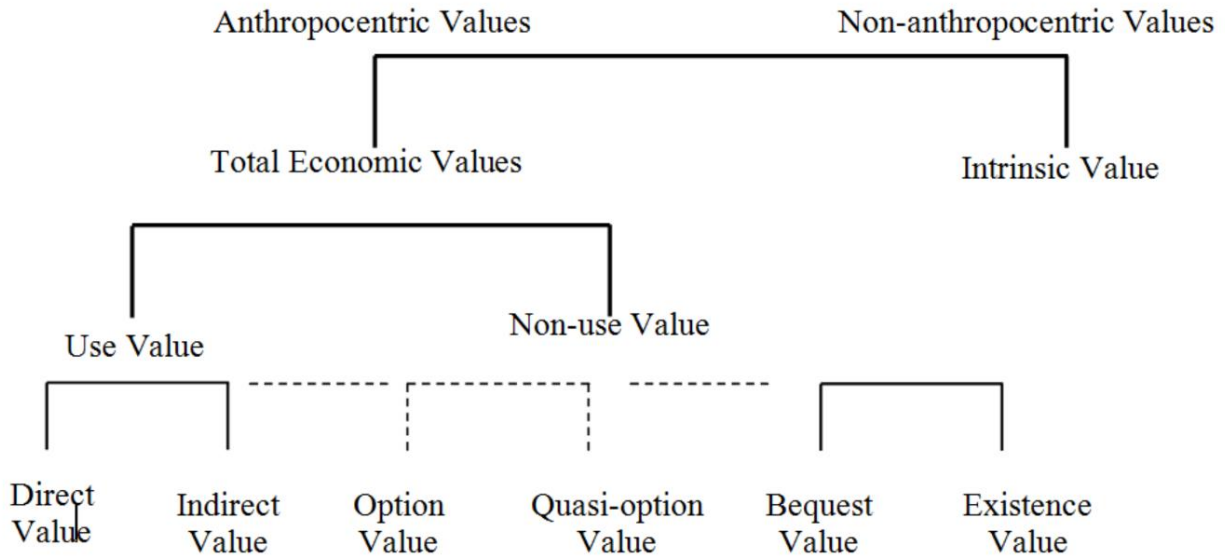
Anthropocentric Values

Non-anthropocentric Values

Total Economic Values

Intrinsic Value

Use Value

Non-use Value

Direct Value

Indirect Value

Option Value

Quasi-option Value

Bequest Value

Existence Value